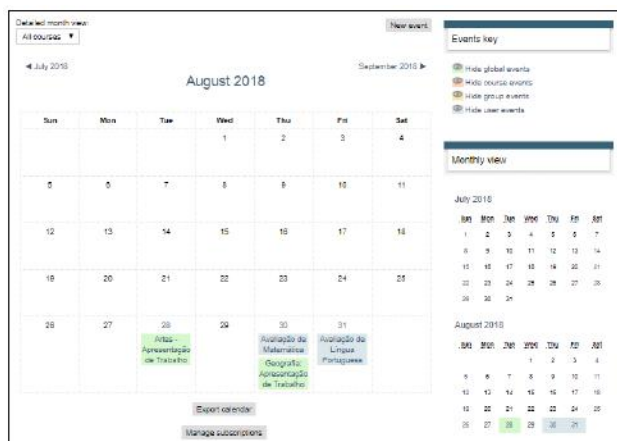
Detailed month view:
All courses ▼

New event

◄ July 2018

August 2018

September 2018 ►

| Sun | Mon | Tue | Wed | Thu | Fri | Sat |
|---|---|---|---|---|---|---|
| | | | 1 | 2 | 3 | 4 |
| 5 | 6 | 7 | 8 | 9 | 10 | 11 |
| 12 | 13 | 14 | 15 | 16 | 17 | 18 |
| 19 | 20 | 21 | 22 | 23 | 24 | 25 |
| 26 | 27 | 28 Artes - Apresentação de Trabalho | 29 | 30 Avaliação de Matemática Geografia Apresentação de Trabalho | 31 Avaliação de Língua Portuguesa | |

Export calendar

Manage subscriptions

Events key

Hide global events
Hide course events
Hide group events
Hide user events

Monthly view

July 2018

| Sun | Mon | Tue | Wed | Thu | Fri | Sat |
|---|---|---|---|---|---|---|
| 1 | 2 | 3 | 4 | 5 | 6 | 7 |
| 8 | 9 | 10 | 11 | 12 | 13 | 14 |
| 15 | 16 | 17 | 18 | 19 | 20 | 21 |
| 22 | 23 | 24 | 25 | 26 | 27 | 28 |
| 29 | 30 | 31 | | | | |

August 2018

| Sun | Mon | Tue | Wed | Thu | Fri | Sat |
|---|---|---|---|---|---|---|
| | | | 1 | 2 | 3 | 4 |
| 5 | 6 | 7 | 8 | 9 | 10 | 11 |
| 12 | 13 | 14 | 15 | 16 | 17 | 18 |
| 19 | 20 | 21 | 22 | 23 | 24 | 25 |
| 26 | 27 | 28 | 29 | 30 | 31 | |